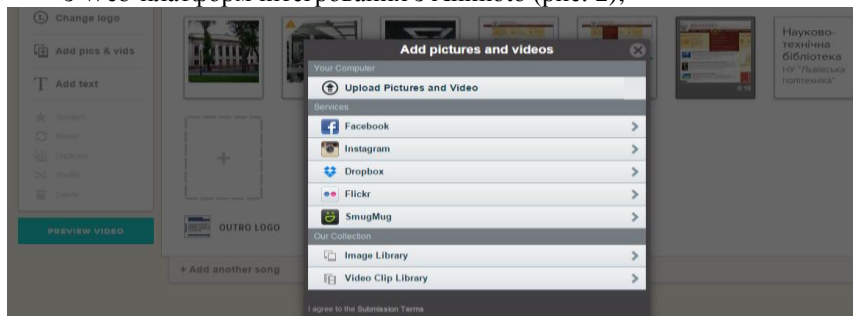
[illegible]

Change logo

Add pics & vids

Add text

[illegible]

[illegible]

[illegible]

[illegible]

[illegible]

PREVIEW VIDEO

OUTRO LOGO

+ Add another song

Add pictures and videos

Your Computer

Upload Pictures and Video

Services

Facebook

Instagram

Dropbox

Flickr

SmugMug

Our Collection

Image Library

Video Clip Library

I agree to the Submission Terms

Науково-технічна бібліотека НУ "Львівська політехніка"